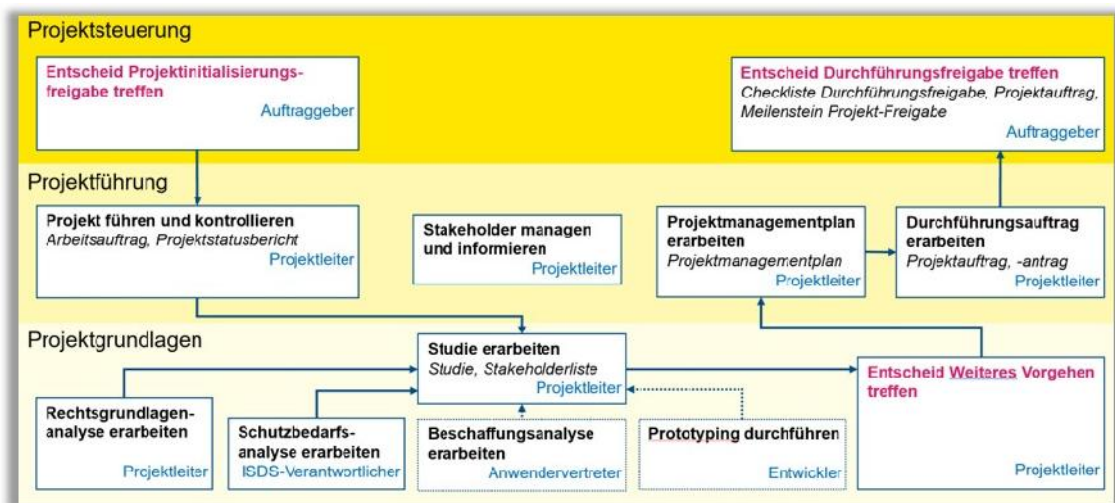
Projektsteuerung

Entscheid Projektinitialisierungsfreigabe treffen
Auftraggeber

Entscheid Durchführungsfreigabe treffen
Checkliste Durchführungsfreigabe, Projektauftrag, Meilenstein Projekt-Freigabe
Auftraggeber

Projektführung

Projekt führen und kontrollieren
Arbeitsauftrag, Projektstatusbericht
Projektleiter

Stakeholder managen und informieren
Projektleiter

Projektmanagementplan erarbeiten
Projektmanagementplan
Projektleiter

Durchführungsauftrag erarbeiten
Projektauftrag, -antrag
Projektleiter

Projektgrundlagen

Studie erarbeiten
Studie, Stakeholderliste
Projektleiter

Entscheid Weiteres Vorgehen treffen
Projektleiter

Rechtsgrundlagenanalyse erarbeiten
Projektleiter

Schutzbedarfsanalyse erarbeiten
ISDS-Verantwortlicher

Beschaffungsanalyse erarbeiten
Anwendervertreter

Prototyping durchführen
Entwickler